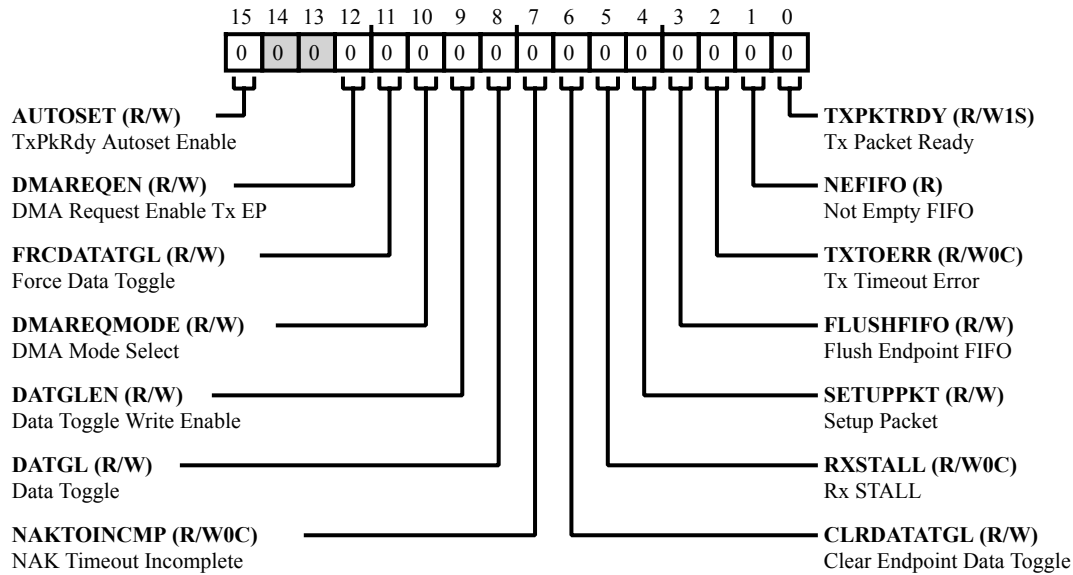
15 14 13 12 11 10 9 8 7 6 5 4 3 2 1 0

| 0 | 0 | 0 | 0 | 0 | 0 | 0 | 0 | 0 | 0 | 0 | 0 | 0 | 0 | 0 | 0 |
|---|---|---|---|---|---|---|---|---|---|---|---|---|---|---|---|

**AUTOSET (R/W)**
TxPkRdy Autoset Enable

**DMAREQEN (R/W)**
DMA Request Enable Tx EP

**FRCDATATGL (R/W)**
Force Data Toggle

**DMAREQMODE (R/W)**
DMA Mode Select

**DATGLEN (R/W)**
Data Toggle Write Enable

**DATGL (R/W)**
Data Toggle

**NAKTOINCMP (R/W0C)**
NAK Timeout Incomplete

**TXPKTRDY (R/W1S)**
Tx Packet Ready

**NEFIFO (R)**
Not Empty FIFO

**TXTOERR (R/W0C)**
Tx Timeout Error

**FLUSHFIFO (R/W)**
Flush Endpoint FIFO

**SETUPPKT (R/W)**
Setup Packet

**RXSTALL (R/W0C)**
Rx STALL

**CLRDATATGL (R/W)**
Clear Endpoint Data Toggle